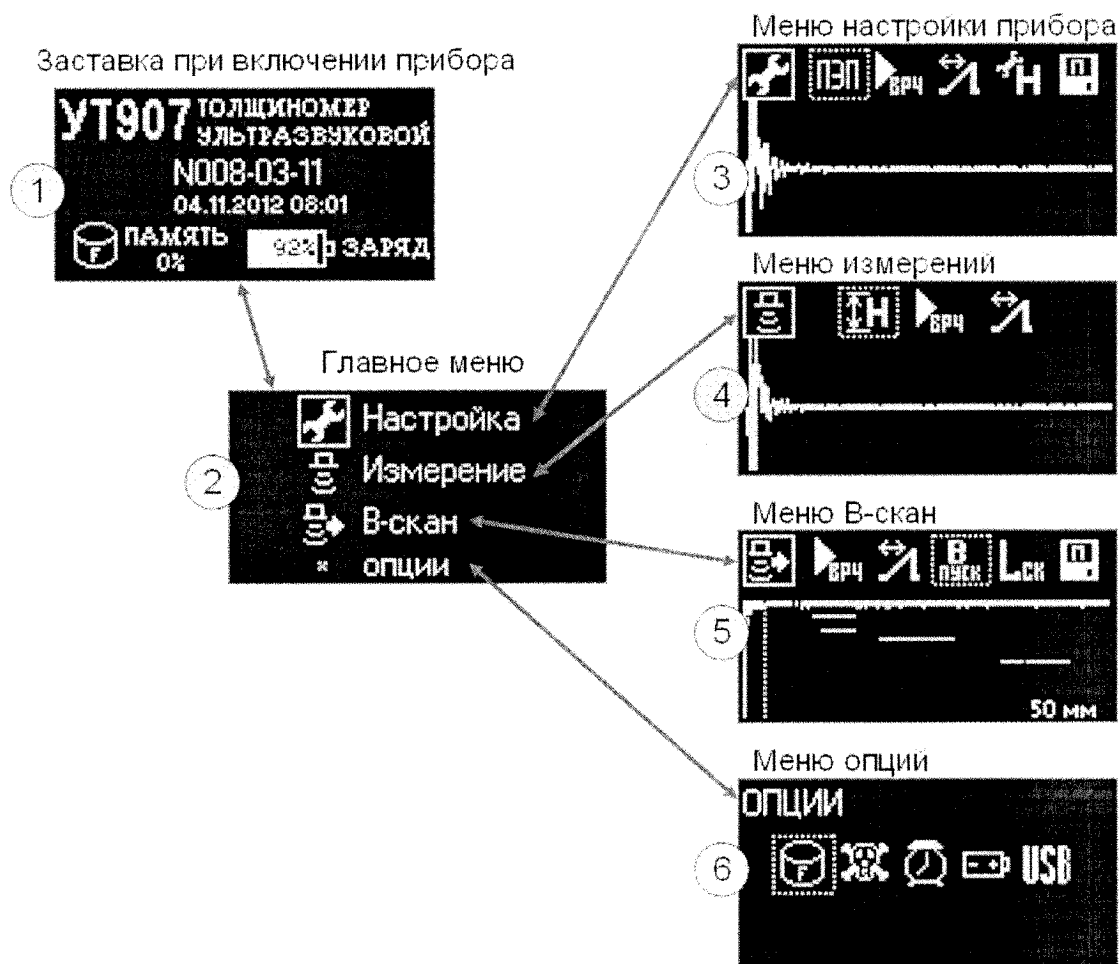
Заставка при включении прибора

УТ907 ТОЛЩИНОМЕР УЛЬТРАЗВУКОВОЙ
N008-03-11
04.11.2012 08:01
ПАМЯТЬ 0%
93% ЗАРЯД

1

Главное меню

Настройка
Измерение
В-скан
опции

2

Меню настройки прибора

ПЭП ВРЧ Н П

3

Меню измерений

Н ВРЧ

4

Меню В-скан

ВРЧ В ПУСК LСК П

5

50 мм

Меню опций

ОПЦИИ

6

F USB